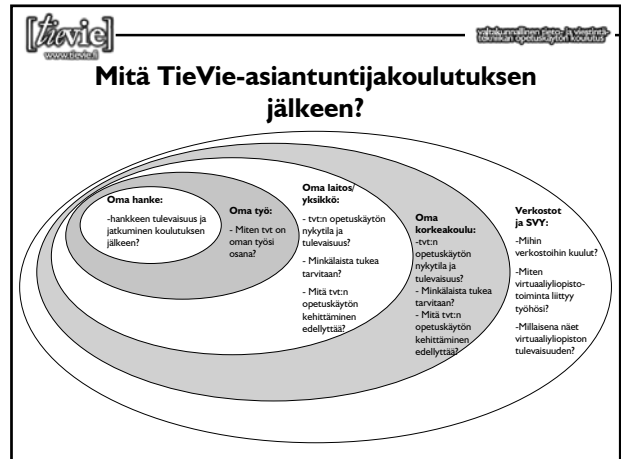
[tievie]
www.tievie.fi

valtakunnallinen tieto- ja viestintätekniikan opetuskäytön koulutus

Mitä TieVie-asiantuntijakoulutuksen jälkeen?

Oma hanke:
-hankkeen tulevaisuus ja jatkuminen koulutuksen jälkeen?

Oma työ:
- Miten tvt on oman työsi osana?

Oma laitos/ yksikkö:
- tvt:n opetuskäytön nykytila ja tulevaisuus?
- Minkälaista tukea tarvitaan?
- Mitä tvt:n opetuskäytön kehittäminen edellyttää?

Oma korkeakoulu:
-tvt:n opetuskäytön nykytila ja tulevaisuus?
- Minkälaista tukea tarvitaan?
- Mitä tvt:n opetuskäytön kehittäminen edellyttää?

Verkostot ja SVY:
-Mihin verkostoihin kuulut?
-Miten virtuaaliyliopistotoiminta liittyy työhösi?
-Millaisena näet virtuaaliyliopiston tulevaisuuden?